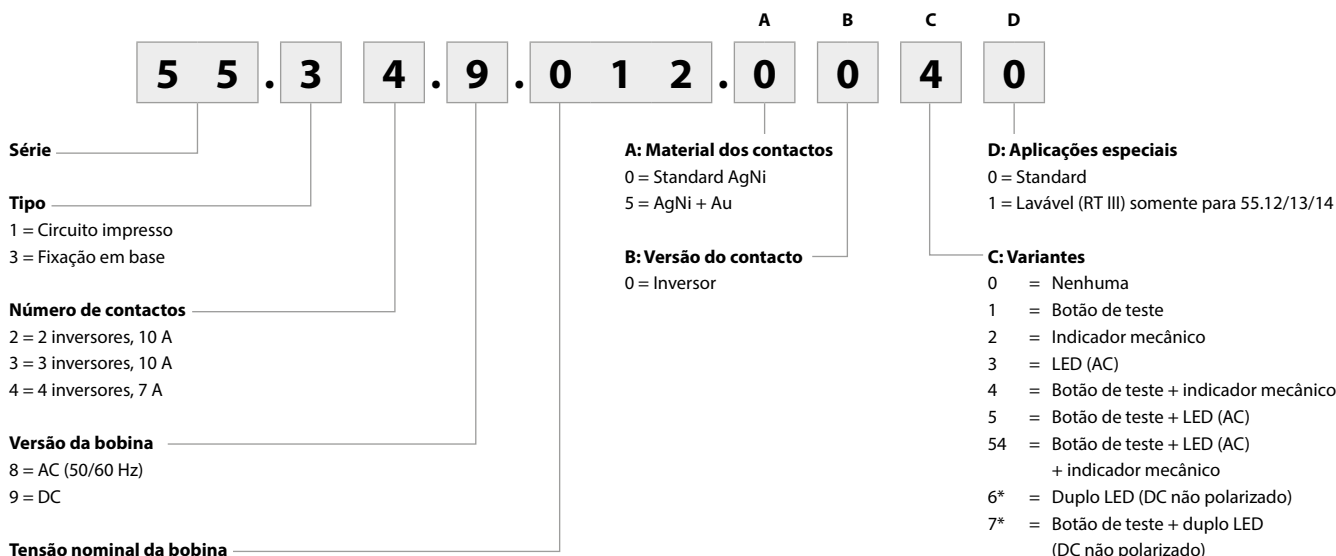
A B C D

5 5 . 3 4 . 9 . 0 1 2 . 0 0 4 0

Série

Tipo
1 = Circuito impresso
3 = Fixação em base

Número de contactos
2 = 2 inversores, 10 A
3 = 3 inversores, 10 A
4 = 4 inversores, 7 A

Versão da bobina
8 = AC (50/60 Hz)
9 = DC

Tensão nominal da bobina

A: Material dos contactos
0 = Standard AgNi
5 = AgNi + Au

B: Versão do contacto
0 = Inversor

D: Aplicações especiais
0 = Standard
1 = Lavável (RT III) somente para 55.12/13/14

C: Variantes
0 = Nenhuma
1 = Botão de teste
2 = Indicador mecânico
3 = LED (AC)
4 = Botão de teste + indicador mecânico
5 = Botão de teste + LED (AC)
54 = Botão de teste + LED (AC) + indicador mecânico
6* = Duplo LED (DC não polarizado)
7* = Botão de teste + duplo LED (DC não polarizado)